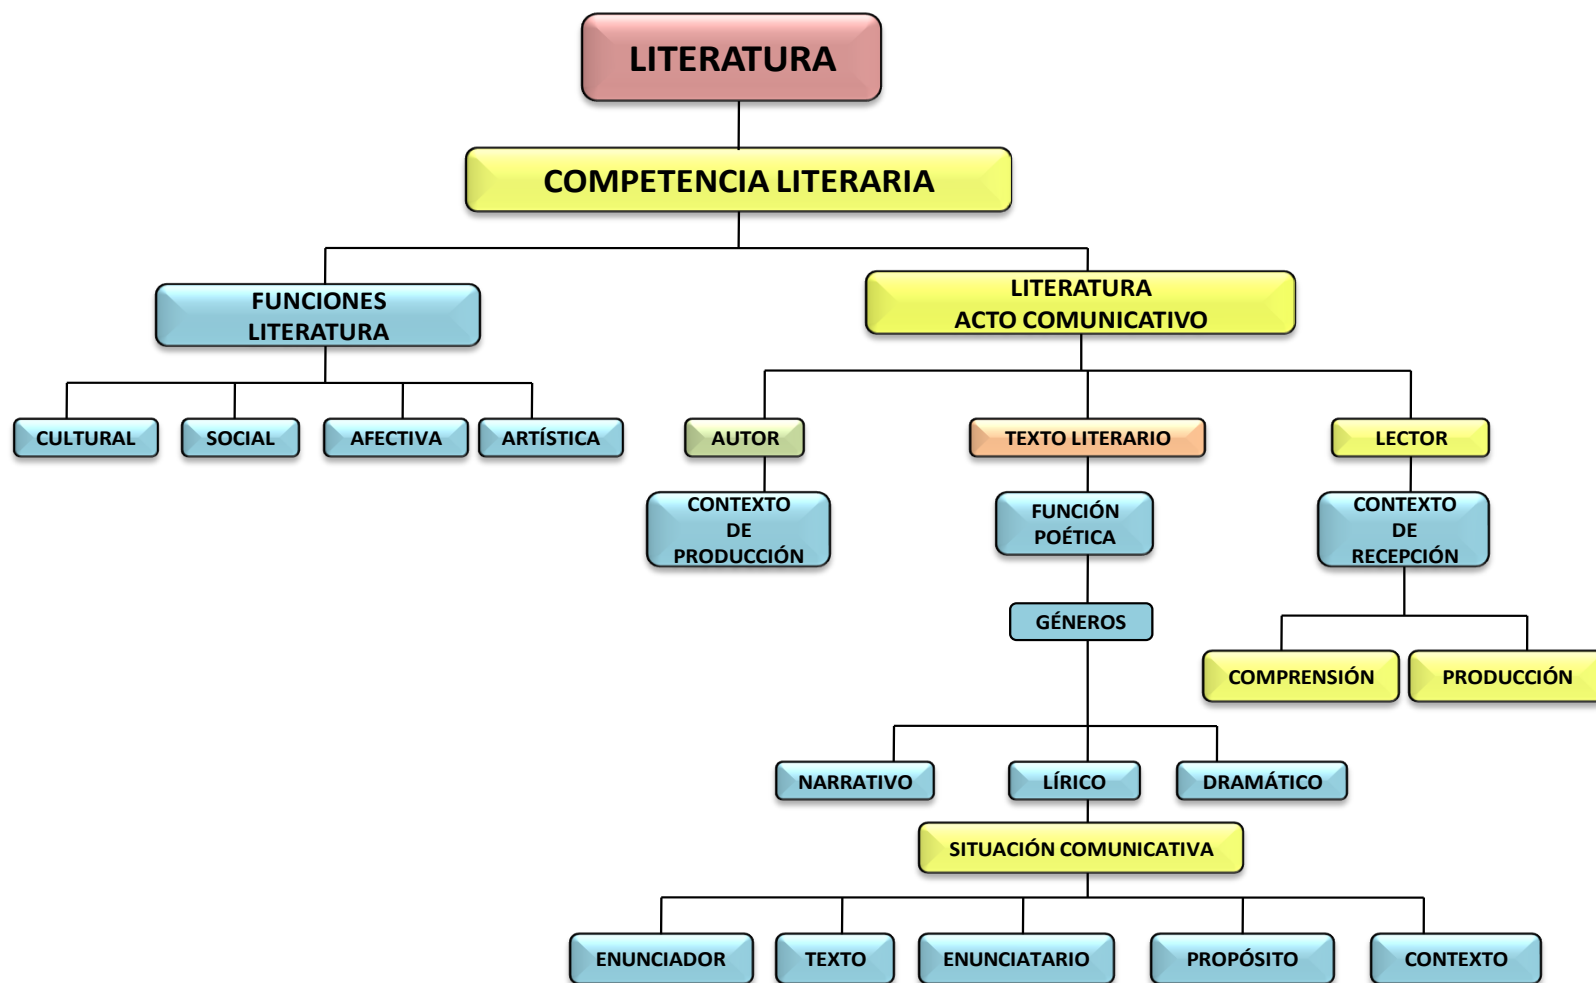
LITERATURA

COMPETENCIA LITERARIA

FUNCIONES LITERATURA

CULTURAL

SOCIAL

AFECTIVA

ARTÍSTICA

LITERATURA ACTO COMUNICATIVO

AUTOR

CONTEXTO DE PRODUCCIÓN

TEXTO LITERARIO

FUNCIÓN POÉTICA

GÉNEROS

NARRATIVO

LÍRICO

DRAMÁTICO

SITUACIÓN COMUNICATIVA

ENUNCIADOR

TEXTO

ENUNCIATARIO

PROPÓSITO

CONTEXTO

LECTOR

CONTEXTO DE RECEPCIÓN

COMPRENSIÓN

PRODUCCIÓN